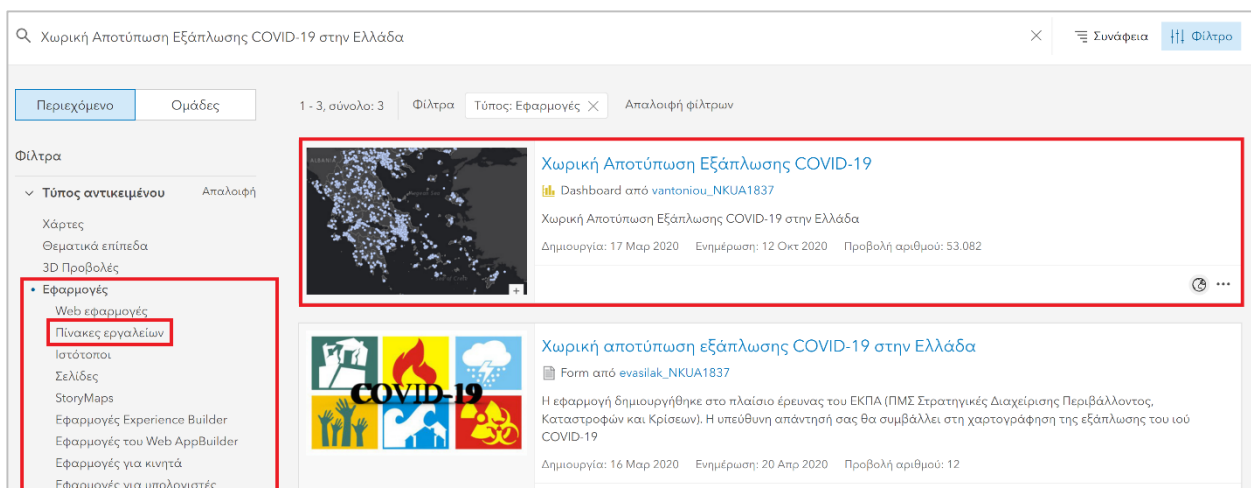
Χωρική Αποτύπωση Εξάπλωσης COVID-19 στην Ελλάδα

Συνάφεια

Φίλτρο

Περιεχόμενο

Ομάδες

1 - 3, σύνολο: 3

Φίλτρα

Τύπος: Εφαρμογές

Απαλοιφή φίλτρων

Φίλτρα

Τύπος αντικειμένου

Απαλοιφή

Χάρτες

Θεματικά επίπεδα

3D Προβολές

Εφαρμογές

Web εφαρμογές

Πίνακες εργαλείων

Ιστότοποι

Σελίδες

StoryMaps

Εφαρμογές Experience Builder

Εφαρμογές του Web AppBuilder

Εφαρμογές για κινητά

Εφαρμογές για υπολογιστές

Χωρική Αποτύπωση Εξάπλωσης COVID-19

Dashboard από vantoniou_NKUA1837

Χωρική Αποτύπωση Εξάπλωσης COVID-19 στην Ελλάδα

Δημιουργία: 17 Μαρ 2020 Ενημέρωση: 12 Οκτ 2020 Προβολή αριθμού: 53.082

Χωρική αποτύπωση εξάπλωσης COVID-19 στην Ελλάδα

Form από evasilak_NKUA1837

Η εφαρμογή δημιουργήθηκε στο πλαίσιο έρευνας του ΕΚΠΑ (ΠΜΣ Στρατηγικές Διαχείρισης Περιβάλλοντος, Καταστροφών και Κρίσεων). Η υπεύθυνη απάντησή σας θα συμβάλλει στη χαρτογράφηση της εξάπλωσης του ιού COVID-19

Δημιουργία: 16 Μαρ 2020 Ενημέρωση: 20 Απρ 2020 Προβολή αριθμού: 12

COVID-19